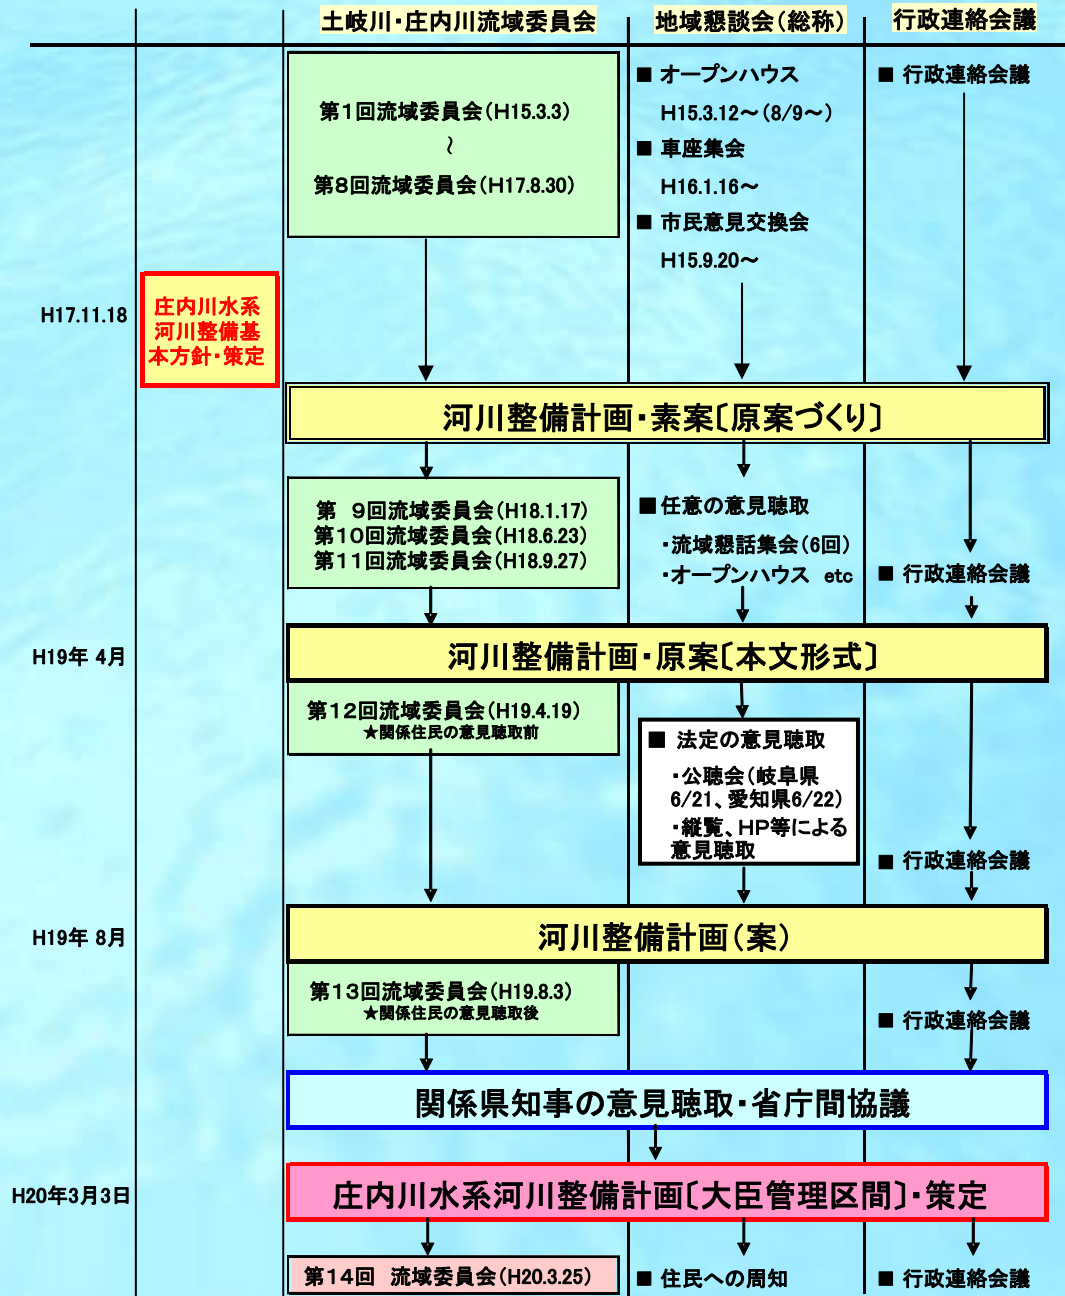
土岐川・庄内川流域委員会

地域懇談会（総称）

行政連絡会議

第１回流域委員会（H15.3.3）
～
第８回流域委員会（H17.8.30）

■ オープンハウス
H15.3.12～（8/9～）
■ 車座集会
H16.1.16～
■ 市民意見交換会
H15.9.20～

■ 行政連絡会議

H17.11.18

庄内川水系
河川整備基
本方針・策定

河川整備計画・素案〔原案づくり〕

第　９回流域委員会（H18.1.17）
第１０回流域委員会（H18.6.23）
第１１回流域委員会（H18.9.27）

■任意の意見聴取
・流域懇話集会（6回）
・オープンハウス　etc

■ 行政連絡会議

H19年 4月

河川整備計画・原案〔本文形式〕

第１２回流域委員会（H19.4.19）
★関係住民の意見聴取前

■ 法定の意見聴取
・公聴会（岐阜県6/21、愛知県6/22）
・縦覧、HP等による意見聴取

■ 行政連絡会議

H19年 8月

河川整備計画（案）

第１３回流域委員会（H19.8.3）
★関係住民の意見聴取後

■ 行政連絡会議

関係県知事の意見聴取・省庁間協議

H20年3月3日

庄内川水系河川整備計画〔大臣管理区間〕・策定

第１４回　流域委員会（H20.3.25）

■ 住民への周知

■ 行政連絡会議